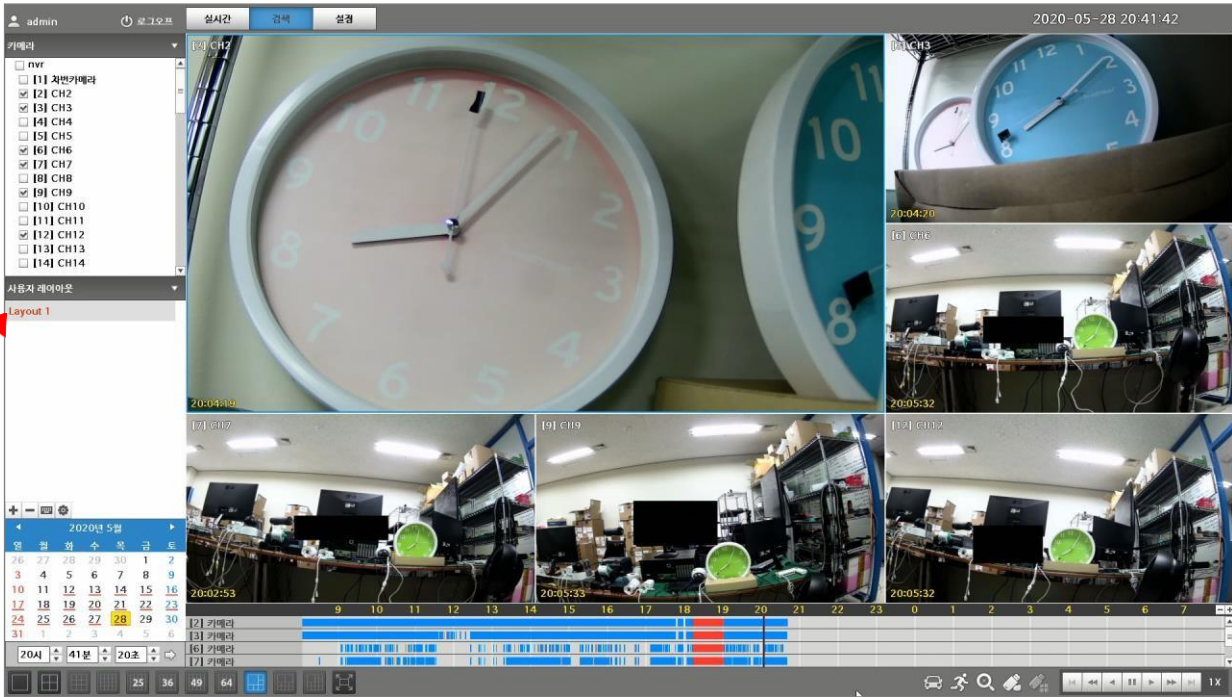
admin
로그오프
실시간
검색
설정
2020-05-28 20:41:42

카메라
nvr
[1] 차번카메라
[2] CH2
[3] CH3
[4] CH4
[5] CH5
[6] CH6
[7] CH7
[8] CH8
[9] CH9
[10] CH10
[11] CH11
[12] CH12
[13] CH13
[14] CH14

사용자 레이아웃
Layout 1

2020년 5월

| 일 | 월 | 화 | 수 | 목 | 금 | 토 |
|---|---|---|---|---|---|---|
| 26 | 27 | 28 | 29 | 30 | 1 | 2 |
| 3 | 4 | 5 | 6 | 7 | 8 | 9 |
| 10 | 11 | 12 | 13 | 14 | 15 | 16 |
| 17 | 18 | 19 | 20 | 21 | 22 | 23 |
| 24 | 25 | 26 | 27 | 28 | 29 | 30 |
| 31 | 1 | 2 | 3 | 4 | 5 | 6 |

20시 41분 20초

[2] CH2
20:04:19
[3] CH3
20:04:20
[6] CH6
20:05:32
[7] CH7
20:02:53
[9] CH9
20:05:33
[12] CH12
20:05:32

9 10 11 12 13 14 15 16 17 18 19 20 21 22 23 0 1 2 3 4 5 6 7
[2] 카메라
[3] 카메라
[6] 카메라
[7] 카메라

25 36 49 64
1X